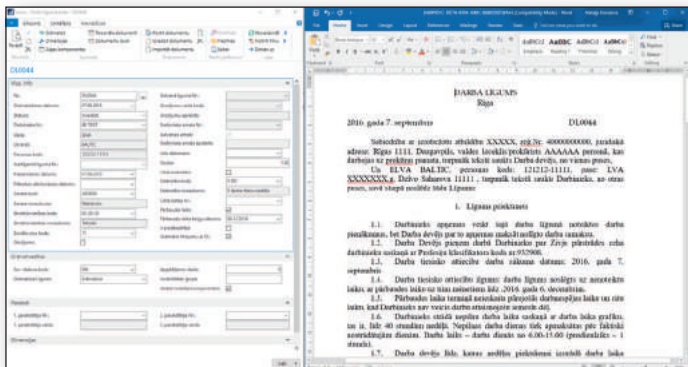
DL0044

DARBA LĪGUMS
Rīga

2016. gada 7. septembris DL0044

Sabiedrība ar ierobežotu atbildību XXXXX, reģ.Nr: 40000000000, juridiskā adrese: Rīga 1111, Daugavpils, valdes locekļa/prokūrista AAAAAA personā, kas darbojas uz prokūras pamata, turpmāk tekstā saukts Darba devējs, no vienas puses,

Un ELVA BALTIC, personas kods: 121212-11111, pase: LVA XXXXXXX.g. Dzīves Saharova 11111, turpmāk tekstā saukts Darbinieks, no otras puses, savā starpā noslēdz šādu Līgumu:

1. Līguma priekšmets

1.1. Darbinieks apņemas veikt šajā darba līgumā noteikto darba pienākumus, bet Darba devējs par to apņemas maksāt noteikto darba samaksu.

1.2. Darba Devējs pieņem darbā Darbinieku par Ziņu pārstrādes sabiedrības amatā ar Profesiju klasifikatora kodu ar 932900.

1.3. Darba tiesisko attiecību darba sākuma datums: 2016. gada 7. septembris

1.4. Darba tiesisko attiecību šīgums: darba līgums noslēgts uz noteiktu laiku, ar pārbaudes laiku uz trim mēnešiem līdz 2016. gada 6. decembrim.

1.5. Pārbaudes laika termiņā neieskaita pārejošās darbnespējas laiku un citu laiku, kad Darbinieks nav veicis darbu attaisnojošu iemeslu dēļ.

1.6. Darbiniekam strādā nepilnu darba laiku saskaņā ar darba laika grafiku, tas ir, līdz 40 stundām nedēļā. Nepilnas darba dienas tiek apmaksātas pēc faktiski nostrādātajām dienām. Darba laiks – darba dienās no 6.00-15.00 (pusdienlaiks – 1 stunda).

1.7. Darba devējs līdz, kamēr nodibina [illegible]